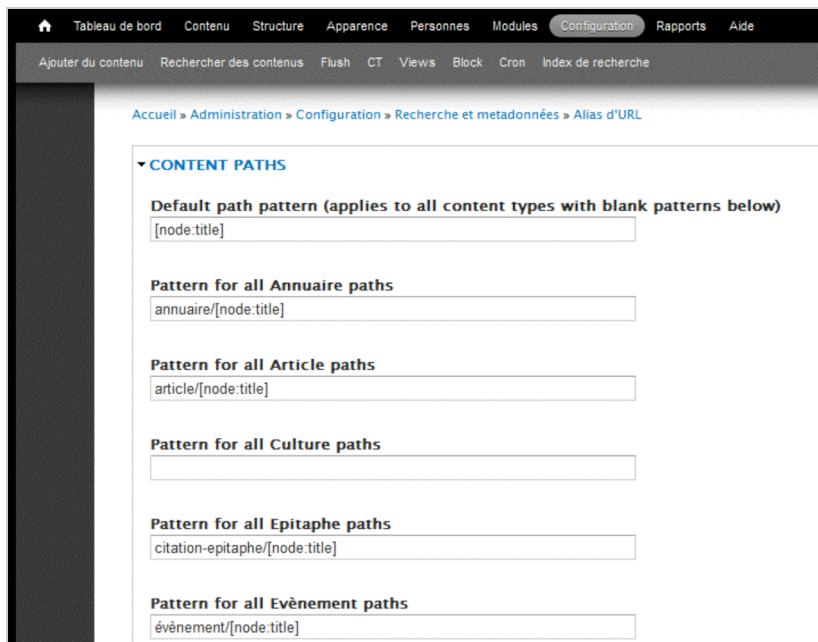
Tableau de bord Contenu Structure Apparence Personnes Modules Configuration Rapports Aide

Ajouter du contenu Rechercher des contenus Flush CT Views Block Cron Index de recherche

Accueil » Administration » Configuration » Recherche et metadonnées » Alias d'URL

CONTENT PATHS

Default path pattern (applies to all content types with blank patterns below)
[node:title]

Pattern for all Annuaire paths
annuaire/[node:title]

Pattern for all Article paths
article/[node:title]

Pattern for all Culture paths

Pattern for all Epitaphe paths
citation-epitaphe/[node:title]

Pattern for all Evènement paths
évènement/[node:title]